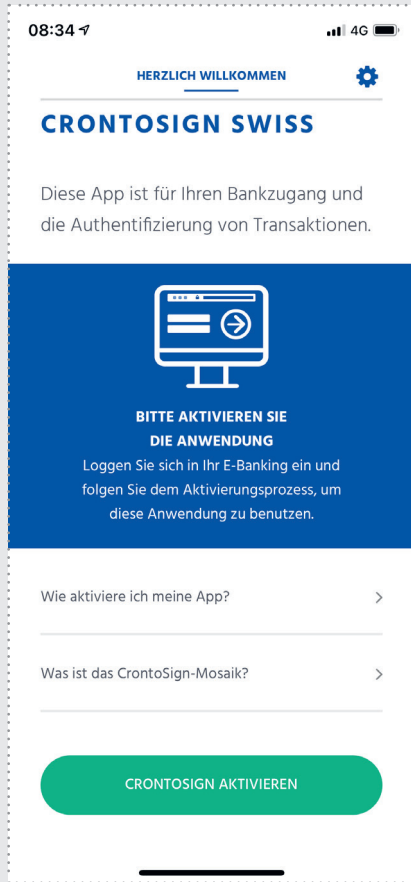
08:34 4G

HERZLICH WILLKOMMEN

CRONTOSIGN SWISS

Diese App ist für Ihren Bankzugang und die Authentifizierung von Transaktionen.

BITTE AKTIVIEREN SIE DIE ANWENDUNG

Loggen Sie sich in Ihr E-Banking ein und folgen Sie dem Aktivierungsprozess, um diese Anwendung zu benutzen.

Wie aktiviere ich meine App?

Was ist das CrontoSign-Mosaik?

CRONTOSIGN AKTIVIEREN